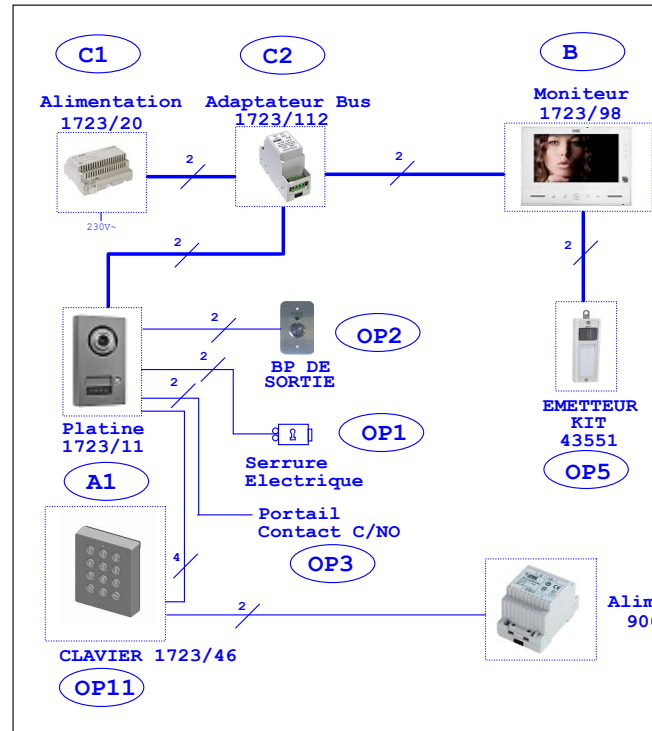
C1

C2

B

Alimentation 1723/20

Adaptateur Bus 1723/112

Moniteur 1723/98

2

2

230V~

2

2

2

OP2

BP DE SORTIE

2

2

OP1

Platine 1723/11

EMETTEUR KIT 43551

Serrure Electrique

A1

OP5

Portail Contact C/NO

4

OP3

2

Alim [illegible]

90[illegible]

CLAVIER 1723/46

OP11